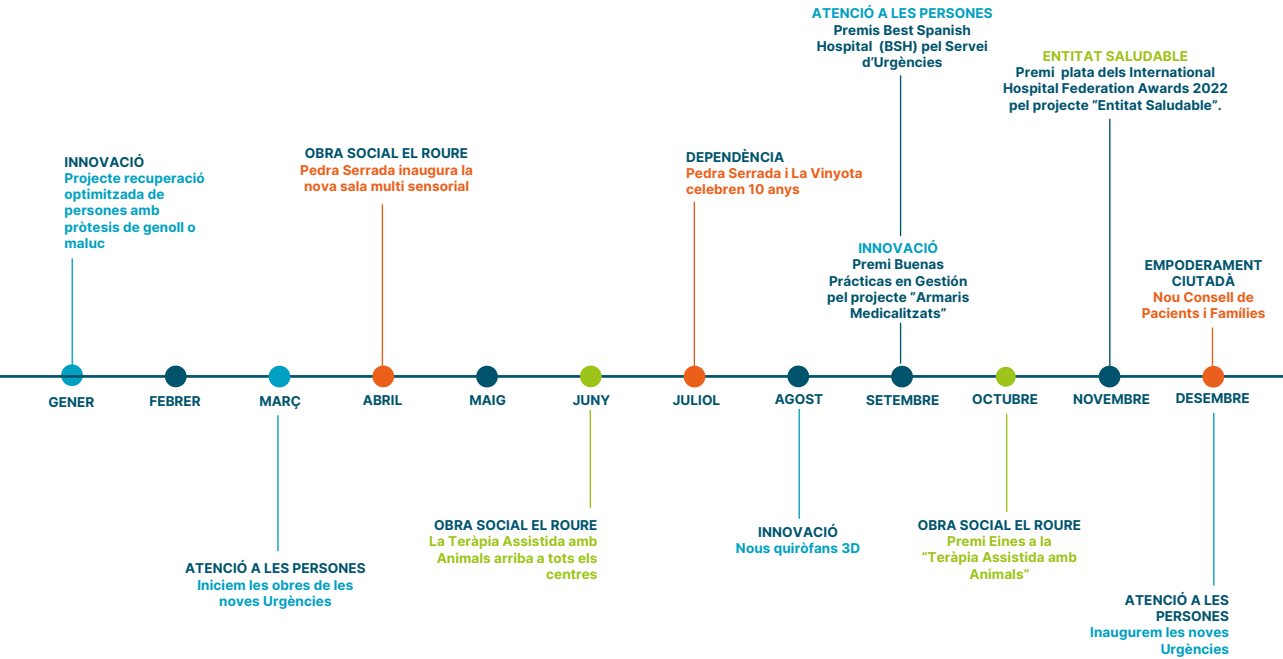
ATENCIÓ A LES PERSONES
Premis Best Spanish Hospital (BSH) pel Servei d'Urgències

ENTITAT SALUDABLE
Premi plata dels International Hospital Federation Awards 2022 pel projecte "Entitat Saludable".

INNOVACIÓ
Projecte recuperació optimitzada de persones amb pròtesis de genoll o maluc

OBRA SOCIAL EL ROURE
Pedra Serrada inaugura la nova sala multi sensorial

DEPENDÈNCIA
Pedra Serrada i La Vinyota celebren 10 anys

INNOVACIÓ
Premi Buenas Prácticas en Gestión pel projecte "Armaris Medicalitzats"

EMPODERAMENT CIUTADÀ
Nou Consell de Pacients i Famílies

GENER FEBRER MARÇ ABRIL MAIG JUNY JULIOL AGOST SETEMBRE OCTUBRE NOVEMBRE DESEMBRE

OBRA SOCIAL EL ROURE
La Teràpia Assistida amb Animals arriba a tots els centres

INNOVACIÓ
Nous quiròfans 3D

OBRA SOCIAL EL ROURE
Premi Eines a la "Teràpia Assistida amb Animals"

ATENCIÓ A LES PERSONES
Iniciem les obres de les noves Urgències

ATENCIÓ A LES PERSONES
Inaugurem les noves Urgències